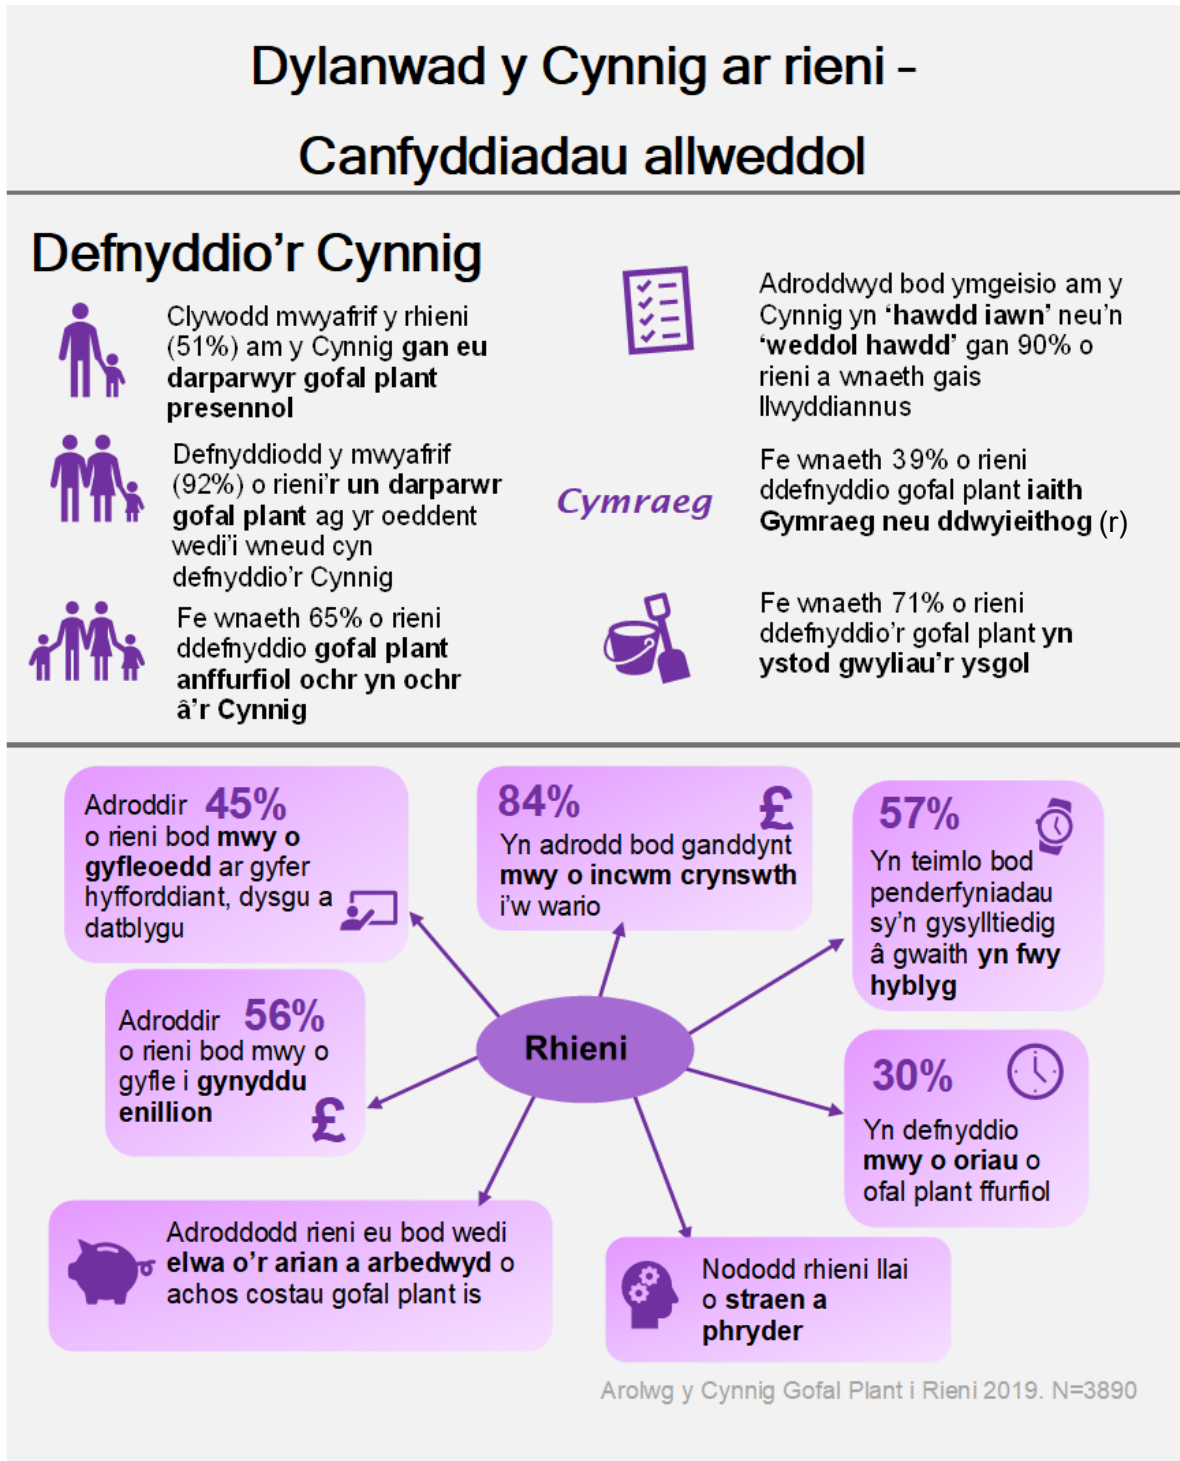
Dylanwad y Cynnig ar rieni – Canfyddiadau allweddol

Defnyddio'r Cynnig

Clywodd mwyafrif y rhieni (51%) am y Cynnig gan eu darparwyr gofal plant presennol

Defnyddiodd y mwyafrif (92%) o rieni'r un darparwr gofal plant ag yr oeddent wedi'i wneud cyn defnyddio'r Cynnig

Fe wnaeth 65% o rieni ddefnyddio gofal plant anffurfiol ochr yn ochr â'r Cynnig

Adroddwyd bod ymgeisio am y Cynnig yn 'hawdd iawn' neu'n 'weddol hawdd' gan 90% o rieni a wnaeth gais llwyddiannus

Cymraeg

Fe wnaeth 39% o rieni ddefnyddio gofal plant iaith Gymraeg neu ddwyieithog (r)

Fe wnaeth 71% o rieni ddefnyddio'r gofal plant yn ystod gwyliau'r ysgol

Adroddir 45% o rieni bod mwy o gyfleoedd ar gyfer hyfforddiant, dysgu a datblygu

84% £ Yn adrodd bod ganddynt mwy o incwm crynswth i'w wario

57% Yn teimlo bod penderfyniadau sy'n gysylltiedig â gwaith yn fwy hyblyg

Adroddir 56% o rieni bod mwy o gyfle i gynyddu enillion £

Rhieni

30% Yn defnyddio mwy o oriau o ofal plant ffurfiol

Adroddodd rieni eu bod wedi elwa o'r arian a arbedwyd o achos costau gofal plant is

Nododd rhieni llai o straen a phryder

Arolwg y Cynnig Gofal Plant i Rieni 2019. N=3890